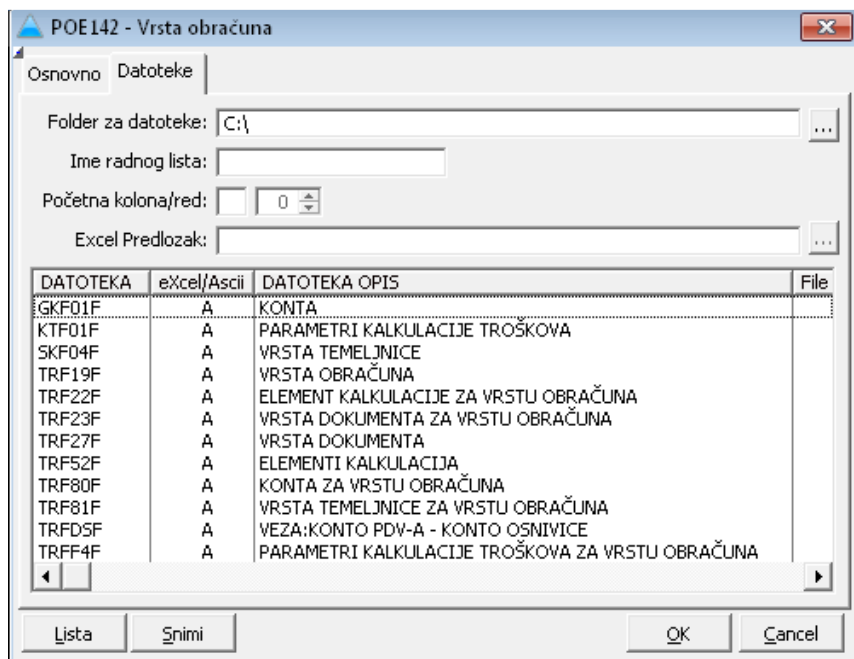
POE142 - Vrsta obračuna

Osnovno Datoteke

Folder za datoteke: C:\ ...

Ime radnog lista:

Početna kolona/red: 0

Excel Predlozak: ...

| DATOTEKA | eXcel/Ascii | DATOTEKA OPIS | File |
|---|---|---|---|
| GKF01F | A | KONTA | |
| KTF01F | A | PARAMETRI KALKULACIJE TROŠKOVA | |
| SKF04F | A | VRSTA TEMELJNICE | |
| TRF19F | A | VRSTA OBRAČUNA | |
| TRF22F | A | ELEMENT KALKULACIJE ZA VRSTU OBRAČUNA | |
| TRF23F | A | VRSTA DOKUMENTA ZA VRSTU OBRAČUNA | |
| TRF27F | A | VRSTA DOKUMENTA | |
| TRF52F | A | ELEMENTI KALKULACIJA | |
| TRF80F | A | KONTA ZA VRSTU OBRAČUNA | |
| TRF81F | A | VRSTA TEMELJNICE ZA VRSTU OBRAČUNA | |
| TRFDSF | A | VEZA:KONTO PDV-A - KONTO OSNIVICE | |
| TRFF4F | A | PARAMETRI KALKULACIJE TROŠKOVA ZA VRSTU OBRAČUNA | |

Lista Snimi OK Cancel